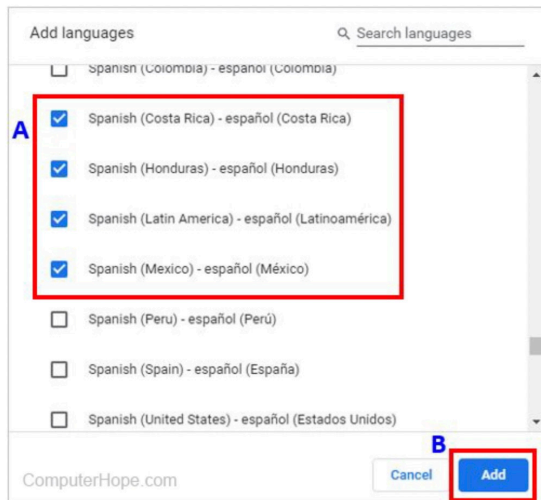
Add languages

Search languages

Spanish (Colombia) - español (Colombia)

A

Spanish (Costa Rica) - español (Costa Rica)

Spanish (Honduras) - español (Honduras)

Spanish (Latin America) - español (Latinoamérica)

Spanish (Mexico) - español (México)

Spanish (Peru) - español (Perú)

Spanish (Spain) - español (España)

Spanish (United States) - español (Estados Unidos)

B

ComputerHope.com

Cancel

Add